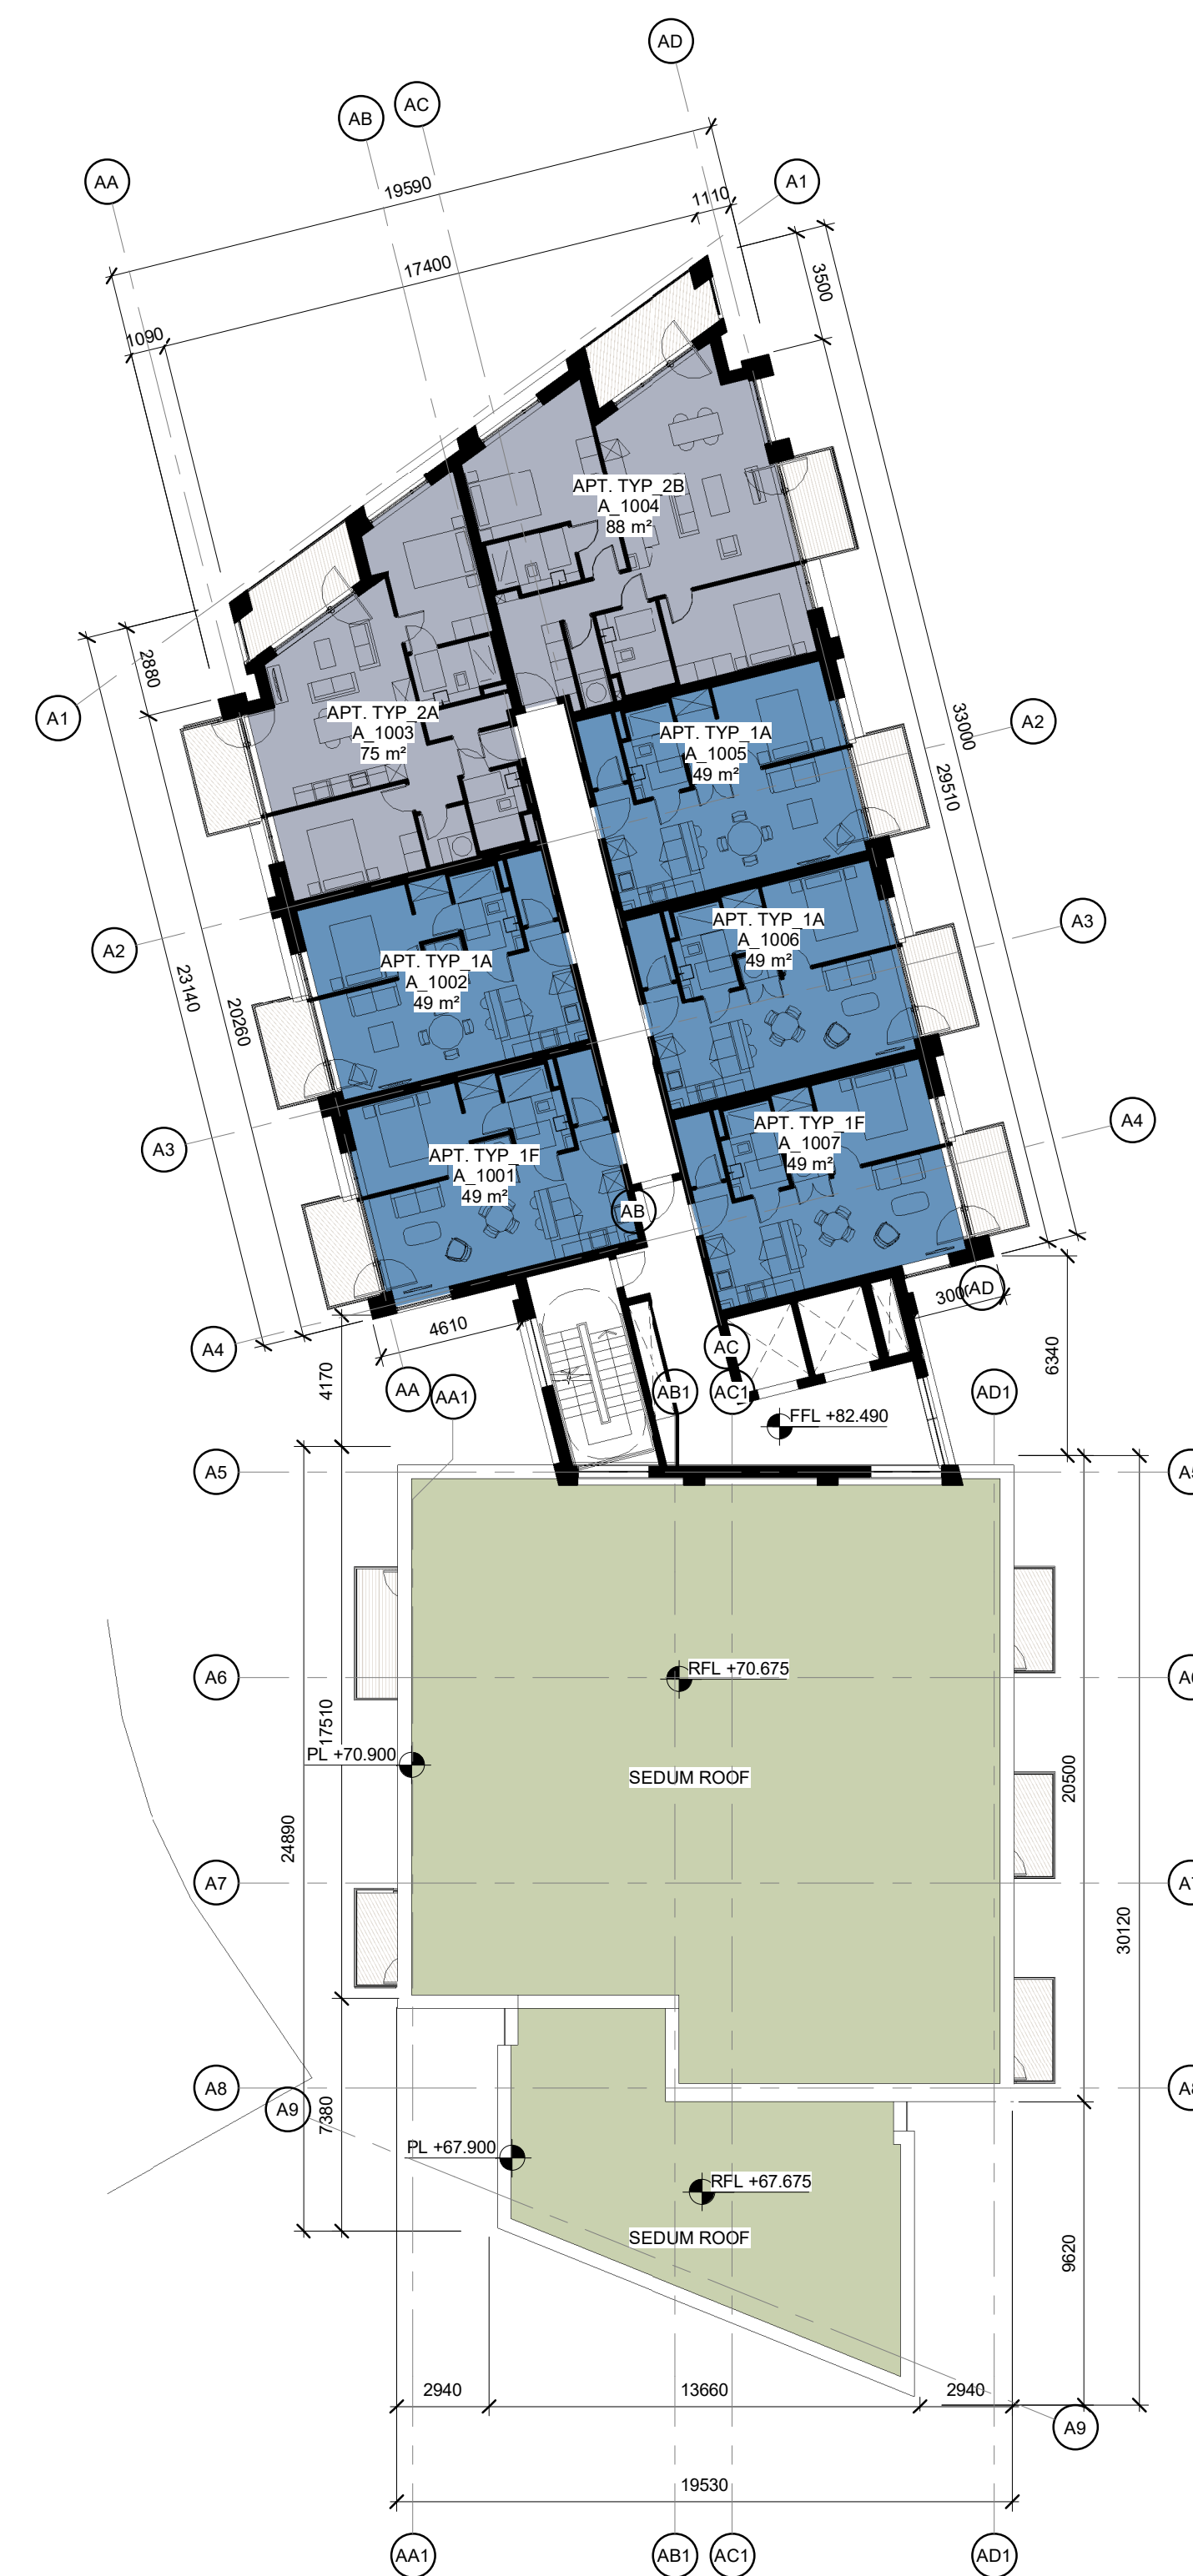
AD
AB
AC
AA
19590
1110
A1
17400
3500
1090
APT. TYP_2B
A_1004
88 m²
2880
A1
APT. TYP_2A
A_1003
75 m²
APT. TYP_1A
A_1005
49 m²
33000
A2
29510
A2
APT. TYP_1A
A_1002
49 m²
APT. TYP_1A
A_1006
49 m²
A3
23140
20260
A3
APT. TYP_1F
A_1001
49 m²
APT. TYP_1F
A_1007
49 m²
A4
AB
300
AD
A4
4610
AC
6340
4170
AA
AA1
AB1
AC1
AD1
FFL +82.490
A5
A5
A6
RFL +70.675
A6
17510
PL +70.900
SEDUM ROOF
20500
24890
A7
A7
30120
A8
A8
A9
7380
PL +67.900
RFL +67.675
SEDUM ROOF
9620
2940
13660
2940
A9
19530
AA1
AB1
AC1
AD1